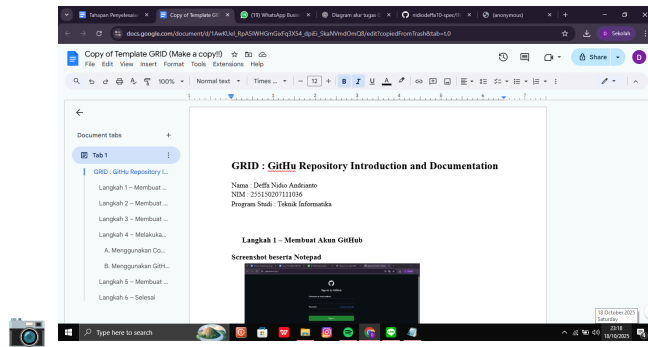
Tahapan Penyelesaian ×
Copy of Template GR ×
(19) WhatsApp Busin ×
Diagram alur tugas ×
nidiodeffa10-spec/ ×
(anonymous) ×

docs.google.com/document/d/1AwKUeI_RpASIWHGmGxFq3X54_dpiEi_SkaNVmdOmQ8/edit?copiedFromTrash&tab=t.0

Sekolah

Copy of Template GRID (Make a copy!!)
File Edit View Insert Format Tools Extensions Help

Share

100% Normal text Times ... 12

Document tabs

Tab 1
GRID : GitHu Repository I...
Langkah 1 – Membuat ...
Langkah 2 – Membuat ...
Langkah 3 – Membuat ...
Langkah 4 – Melakuka...
A. Menggunakan Co...
B. Menggunakan GitH...
Langkah 5 – Membuat ...
Langkah 6 – Selesai

GRID : GitHu Repository Introduction and Documentation

Nama : Deffa Nidio Andrianto
NIM : 255150207111036
Program Studi : Teknik Informatika

Langkah 1 – Membuat Akun GitHub

Screenshot beserta Notepad

Sign in to GitHub

10 October 2025
Saturday

Type here to search

23:18
18/10/2025